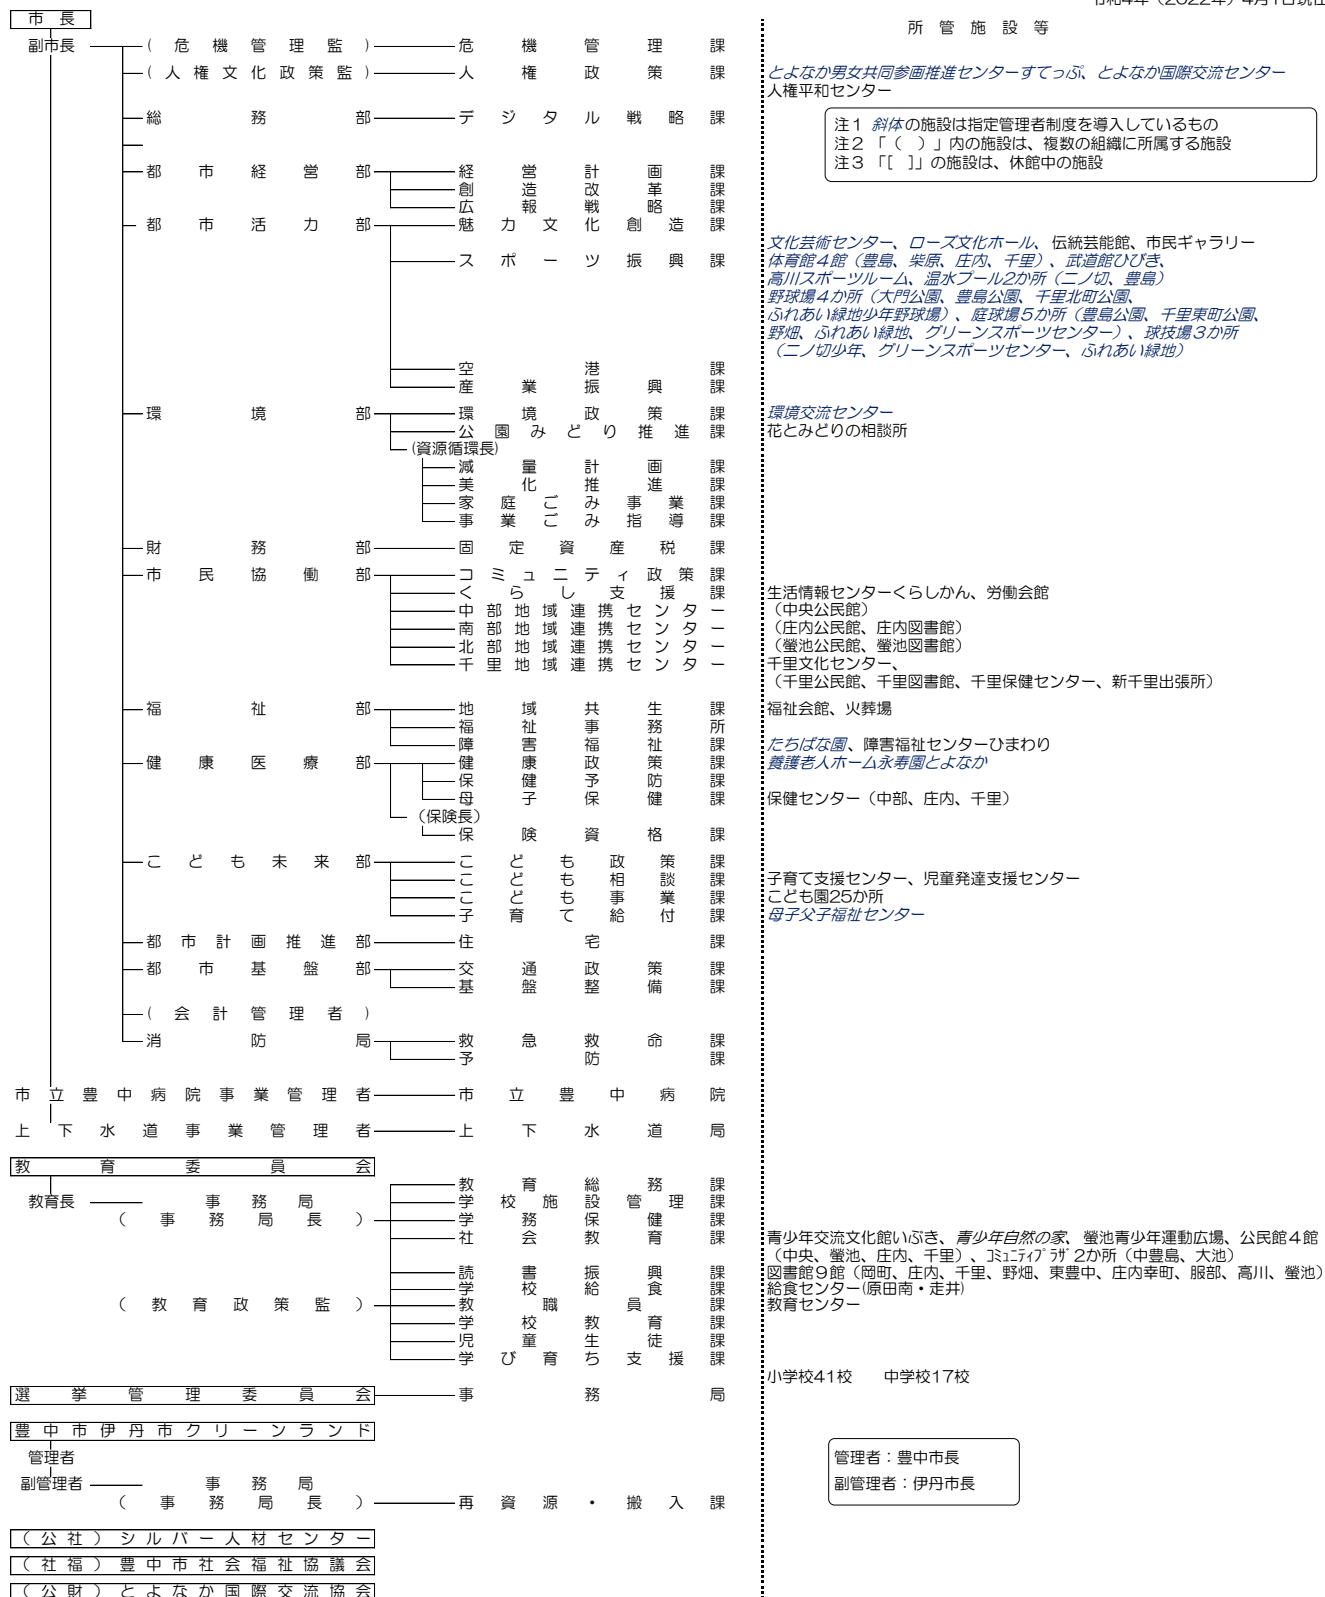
市長
副市長
（危機管理監）―危機管理課
（人権文化政策監）―人権政策課
総務部―デジタル戦略課
都市経営部―経営計画課
創造改革課
広報戦略課
都市活力部―魅力文化創造課
スポーツ振興課
空港課
産業振興課
環境部―環境政策課
公園みどり推進課
（資源循環長）
減量計画課
美化推進課
家庭ごみ事業課
事業ごみ指導課
財務部―固定資産税課
市民協働部―コミュニティ政策課
くらし支援課
中部地域連携センター
南部地域連携センター
北部地域連携センター
千里地域連携センター
福祉部―地域共生課
福祉事務所
障害福祉課
健康医療部―健康政策課
保健予防課
母子保健課
（保険長）
保険資格課
こども未来部―こども政策課
こども相談課
こども事業課
子育て給付課
都市計画推進部―住宅課
都市基盤部―交通政策課
基盤整備課
（会計管理者）
消防局―救急救命課
予防課
市立豊中病院事業管理者―市立豊中病院
上下水道事業管理者―上下水道局
教育委員会
教育長―事務局
（事務局長）
（教育政策監）
教育総務課
学校施設管理課
学務保健課
社会教育課
読書振興課
学校給食課
教職員課
学校教育課
児童生徒課
学び育ち支援課
選挙管理委員会―事務局
豊中市伊丹市クリーンランド
管理者
副管理者―事務局
（事務局長）―再資源・搬入課
（公社）シルバー人材センター
（社福）豊中市社会福祉協議会
（公財）とよなか国際交流協会

令和4年（2022年）4月1日現在
所管施設等
とよなか男女共同参画推進センターすてっぷ、とよなか国際交流センター
人権平和センター
注1 斜体の施設は指定管理者制度を導入しているもの
注2 「（ ）」内の施設は、複数の組織に所属する施設
注3 「［ ］」の施設は、休館中の施設
文化芸術センター、ローズ文化ホール、伝統芸能館、市民ギャラリー
体育館4館（豊島、柴原、庄内、千里）、武道館ひびき、
高川スポーツルーム、温水プール2か所（二ノ切、豊島）
野球場4か所（大門公園、豊島公園、千里北町公園、
ふれあい緑地少年野球場）、庭球場5か所（豊島公園、千里東町公園、
野畑、ふれあい緑地、グリーンスポーツセンター）、球技場3か所
（二ノ切少年、グリーンスポーツセンター、ふれあい緑地）
環境交流センター
花とみどりの相談所
生活情報センターくらしかん、労働会館
（中央公民館）
（庄内公民館、庄内図書館）
（螢池公民館、螢池図書館）
千里文化センター、
（千里公民館、千里図書館、千里保健センター、新千里出張所）
福祉会館、火葬場
たちばな園、障害福祉センターひまわり
養護老人ホーム永寿園とよなか
保健センター（中部、庄内、千里）
子育て支援センター、児童発達支援センター
こども園25か所
母子父子福祉センター
青少年交流文化館いぶき、青少年自然の家、螢池青少年運動広場、公民館4館
（中央、螢池、庄内、千里）、ｺﾐｭﾆﾃｨﾌﾟﾗｻﾞ 2か所（中豊島、大池）
図書館9館（岡町、庄内、千里、野畑、東豊中、庄内幸町、服部、高川、螢池）
給食センター(原田南・走井)
教育センター
小学校41校　中学校17校
管理者：豊中市長
副管理者：伊丹市長